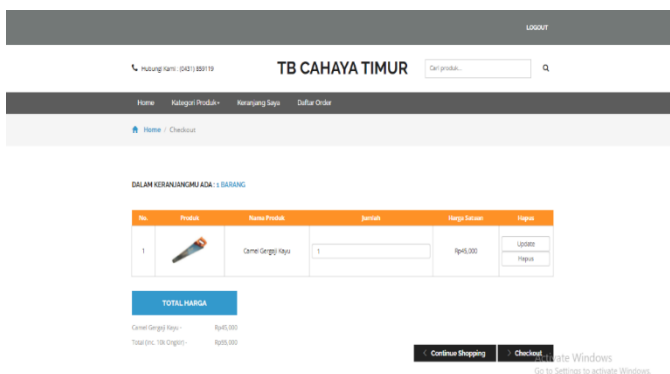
LOGOUT

Hubungi Kami : (0431) 859119

TB CAHAYA TIMUR

Cari produk...

Home Kategori Produk Keranjang Saya Daftar Order

Home / Checkout

DALAM KERANJANGMU ADA : 1 BARANG.

| No. | Produk | Nama Produk | Jumlah | Harga Satuan | Hapus |
|---|---|---|---|---|---|
| 1 | | Camel Gergaji Kayu | 1 | Rp45,000 | Update Hapus |

TOTAL HARGA

Camel Gergaji Kayu - Rp45,000

Total (inc. 10k Ongkir) - Rp55,000

Continue Shopping

Checkout

Activate Windows
Go to Settings to activate Windows.